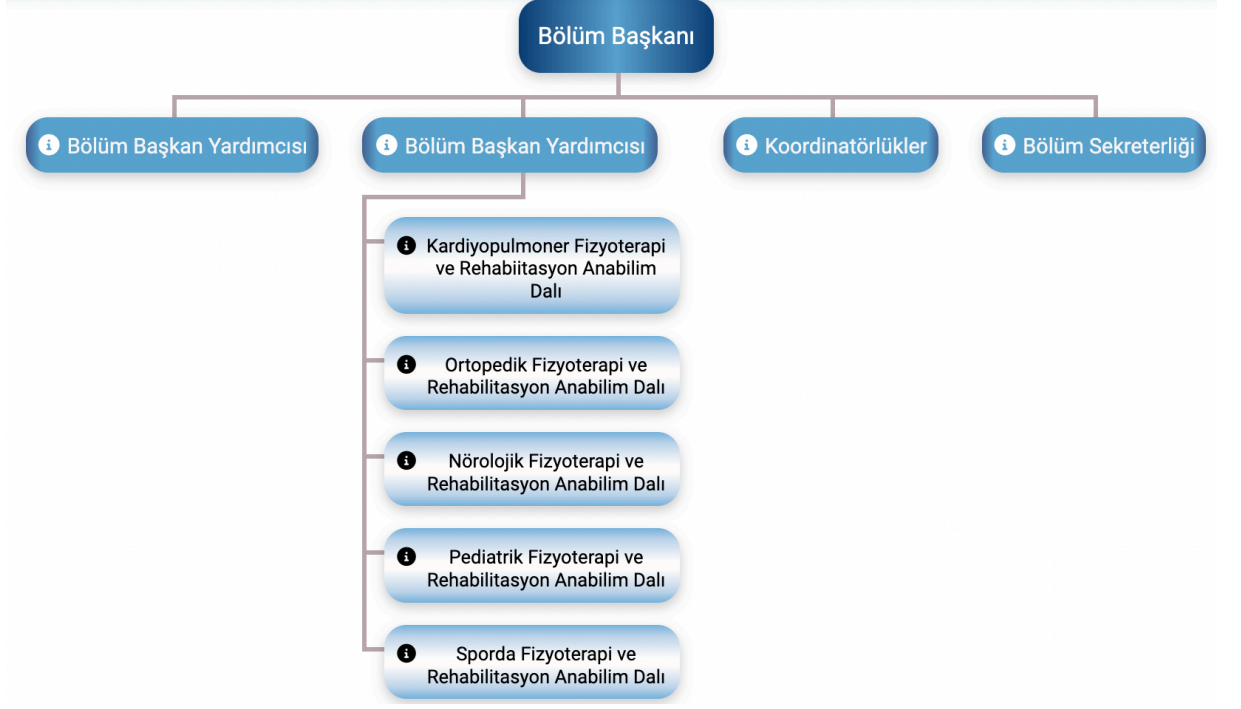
Bölüm Başkanı

Bölüm Başkan Yardımcısı

Bölüm Başkan Yardımcısı

Koordinatörlükler

Bölüm Sekreterliği

Kardiyopulmoner Fizyoterapi ve Rehabiitasyon Anabilim Dalı

Ortopedik Fizyoterapi ve Rehabilitasyon Anabilim Dalı

Nörolojik Fizyoterapi ve Rehabilitasyon Anabilim Dalı

Pediatrik Fizyoterapi ve Rehabilitasyon Anabilim Dalı

Sporda Fizyoterapi ve Rehabilitasyon Anabilim Dalı